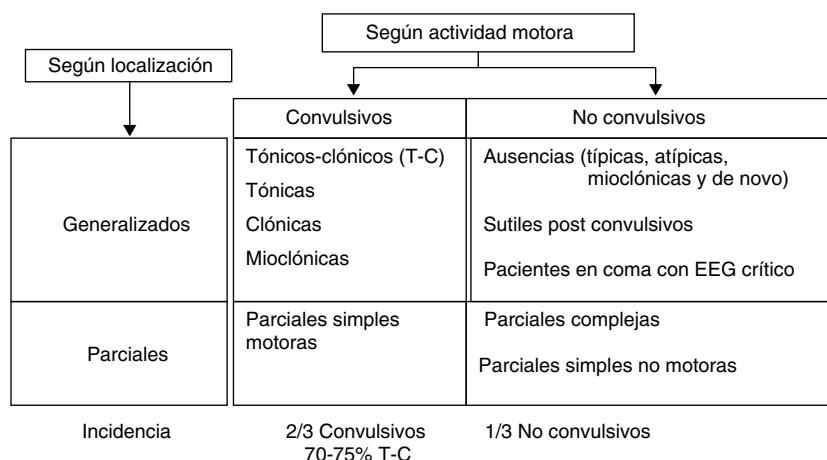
Según actividad motora

Según localización

| | Convulsivos | No convulsivos |
|---|---|---|
| Generalizados | Tónicos-clónicos (T-C) Tónicas Clónicas Mioclónicas | Ausencias (típicas, atípicas, mioclónicas y de novo) Sutiles post convulsivos Pacientes en coma con EEG crítico |
| Parciales | Parciales simples motoras | Parciales complejas Parciales simples no motoras |
| Incidencia | 2/3 Convulsivos 70-75% T-C | 1/3 No convulsivos |